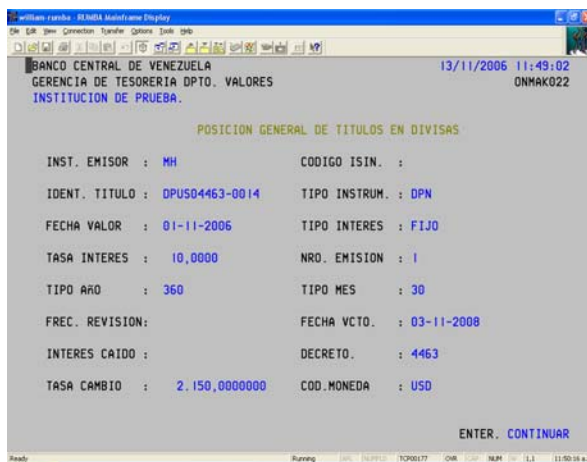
william-rumba - RUMBA Mainframe Display
File Edit View Connection Transfer Options Tools Help

BANCO CENTRAL DE VENEZUELA 13/11/2006 11:49:02
GERENCIA DE TESORERIA DPTO. VALORES ONMAK022
INSTITUCION DE PRUEBA.

POSICION GENERAL DE TITULOS EN DIVISAS

INST. EMISOR : MH
CODIGO ISIN. :
IDENT. TITULO : DPUS04463-0014
TIPO INSTRUM. : DPN
FECHA VALOR : 01-11-2006
TIPO INTERES : FIJO
TASA INTERES : 10,0000
NRO. EMISION : I
TIPO AÑO : 360
TIPO MES : 30
FREC. REVISION:
FECHA VCTO. : 03-11-2008
INTERES CAIDO :
DECRETO. : 4463
TASA CAMBIO : 2.150,0000000
COD.MONEDA : USD

ENTER. CONTINUAR

Ready Running TCP00177 OVR NUM 1,1 11:50:16 a.